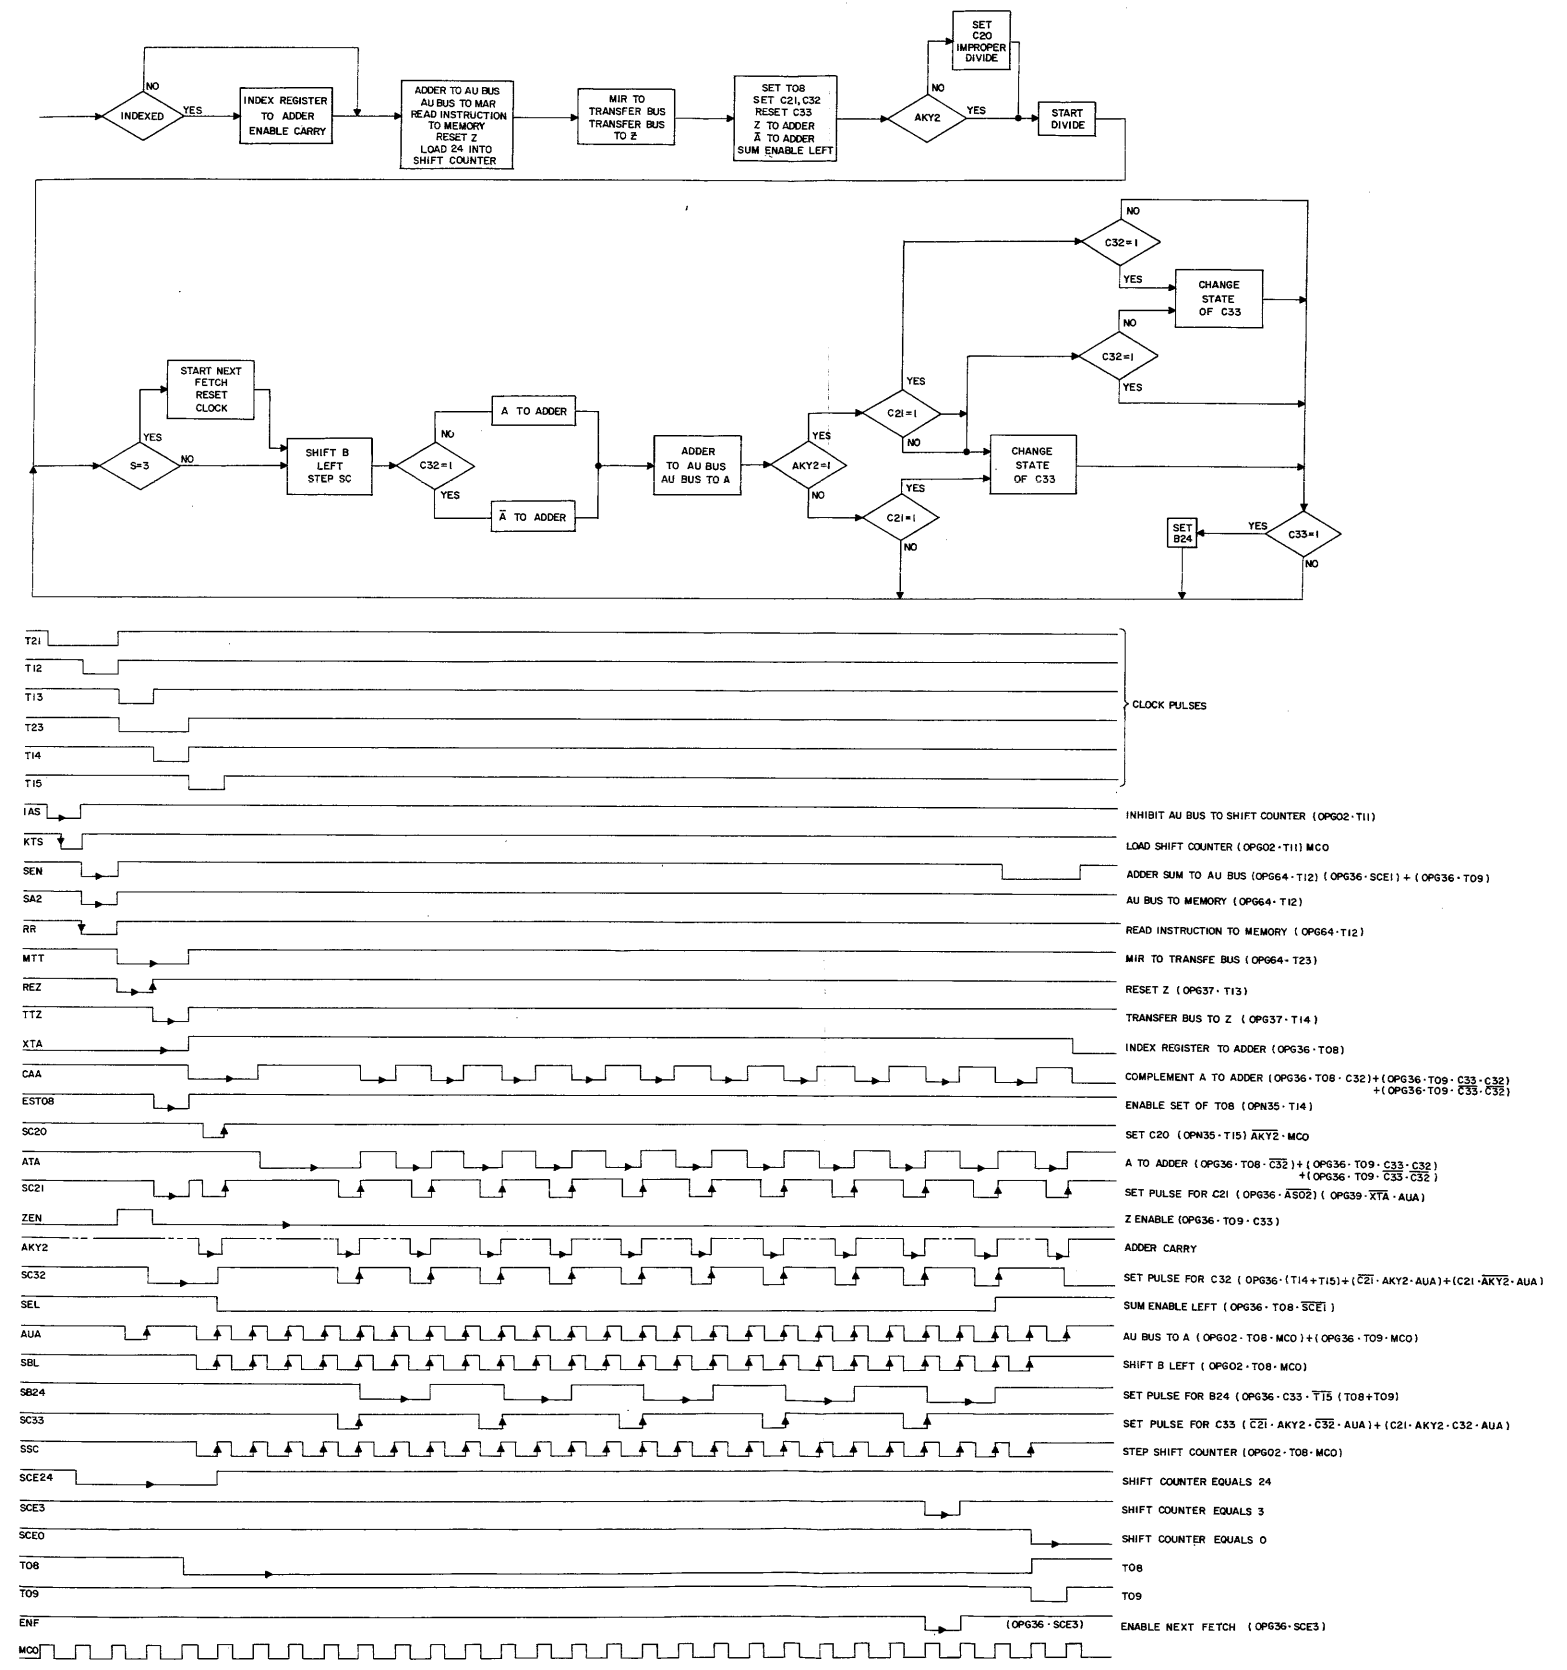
NO
INDEXED
YES
INDEX REGISTER TO ADDER ENABLE CARRY
ADDER TO AU BUS AU BUS TO MAR READ INSTRUCTION TO MEMORY RESET Z LOAD 24 INTO SHIFT COUNTER
MIR TO TRANSFER BUS TRANSFER BUS TO Z
SET T08 SET C21, C32 RESET C33 Z TO ADDER $\bar{A}$ TO ADDER SUM ENABLE LEFT
SET C20 IMPROPER DIVIDE
NO
AKY2
YES
START DIVIDE

NO
C32=1
YES
CHANGE STATE OF C33
NO
C32=1
YES
START NEXT FETCH RESET CLOCK
YES
S=3
NO
SHIFT B LEFT STEP SC
NO
C32=1
YES
A TO ADDER
$\bar{A}$ TO ADDER
ADDER TO AU BUS AU BUS TO A
YES
AKY2=1
NO
YES
C21=1
NO
CHANGE STATE OF C33
YES
C21=1
NO
SET B24
YES
C33=1
NO

T21
T12
T13
T23
T14
T15
CLOCK PULSES
IAS
INHIBIT AU BUS TO SHIFT COUNTER (OPG02 · T11)
KTS
LOAD SHIFT COUNTER (OPG02 · T11) MCO
SEN
ADDER SUM TO AU BUS (OPG64 · T12) (OPG36 · SCE1) + (OPG36 · T09)
SA2
AU BUS TO MEMORY (OPG64 · T12)
RR
READ INSTRUCTION TO MEMORY (OPG64 · T12)
MTT
MIR TO TRANSFE BUS (OPG64 · T23)
REZ
RESET Z (OPG37 · T13)
TTZ
TRANSFER BUS TO Z (OPG37 · T14)
XTA
INDEX REGISTER TO ADDER (OPG36 · T08)
CAA
COMPLEMENT A TO ADDER (OPG36 · T08 · C32)+(OPG36 · T09 · $\overline{C33}$ · C32) +(OPG36 · T09 · $\overline{C33}$ · $\overline{C32}$)
EST08
ENABLE SET OF T08 (OPN35 · T14)
SC20
SET C20 (OPN35 · T15) $\overline{AKY2}$ · MCO
ATA
A TO ADDER (OPG36 · T08 · $\overline{C32}$)+(OPG36 · T09 · $\underline{C33}$ · C32) +(OPG36 · T09 · $\overline{C33}$ · $\overline{C32}$)
SC21
SET PULSE FOR C21 (OPG36 · $\overline{AS02}$) (OPG39 · $\overline{XTA}$ · AUA)
ZEN
Z ENABLE (OPG36 · T09 · C33)
AKY2
ADDER CARRY
SC32
SET PULSE FOR C32 (OPG36 · (T14+T15)+($\overline{C21}$ · AKY2 · AUA)+(C21 · $\overline{AKY2}$ · AUA)
SEL
SUM ENABLE LEFT (OPG36 · T08 · $\overline{SCE1}$)
AUA
AU BUS TO A (OPG02 · T08 · MCO)+(OPG36 · T09 · MCO)
SBL
SHIFT B LEFT (OPG02 · T08 · MCO)
SB24
SET PULSE FOR B24 (OPG36 · C33 · $\overline{T15}$ (T08+T09)
SC33
SET PULSE FOR C33 ($\overline{C21}$ · AKY2 · $\overline{C32}$ · AUA)+(C21 · AKY2 · C32 · AUA)
SSC
STEP SHIFT COUNTER (OPG02 · T08 · MCO)
SCE24
SHIFT COUNTER EQUALS 24
SCE3
SHIFT COUNTER EQUALS 3
SCE0
SHIFT COUNTER EQUALS 0
T08
T08
T09
T09
ENF
(OPG36 · SCE3)
ENABLE NEXT FETCH (OPG36 · SCE3)
MCO